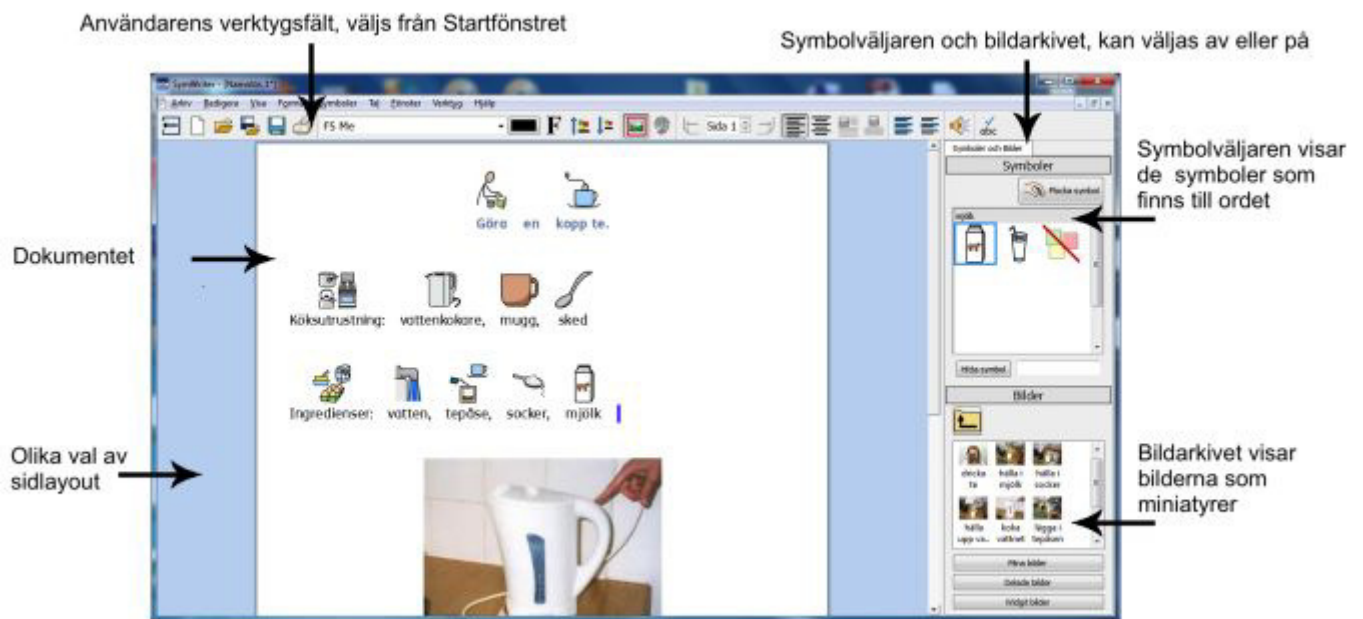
Användarens verktygsfält, väljs från Startfönstret

Symbolväljaren och bildarkivet, kan väljas av eller på

SymWriter - [Namnlös 1]

Arkiv Redigera Visa Format Symboler Tal Fönster Verktyg Hjälp

FS Me

F

Sida 1

abc

Symboler och Bilder

Symboler

Placka symbol

mjölk

Hitta symbol

Bilder

dricka te

hälla i mjölk

hälla i socker

hälla upp va...

koka vattnet

lägga i tepåsen

Mina bilder

Delade bilder

Widgit bilder

Göra en kopp te.

Köksutrustning: vattenkokare, mugg, sked

Ingredienser: vatten, tepåse, socker, mjölk

Dokumentet

Olika val av sidlayout

Symbolväljaren visar de symboler som finns till ordet

Bildarkivet visar bilderna som miniatyrer